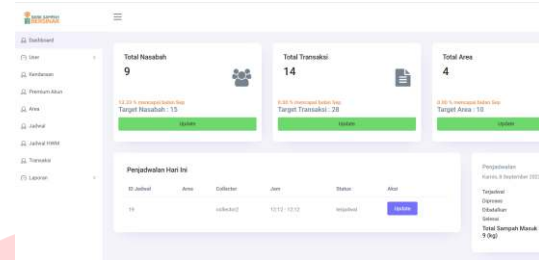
BANK SAMPAH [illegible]

Dashboard
User
Kemitraan
Premium Akun
Area
Jadwal
Jadwal FMRM
Transaksi
Laporan

Total Nasabah
9
53.33 % mencapai bulan ini
Target Nasabah : 15
Update

Total Transaksi
14
0.00 % mencapai bulan ini
Target Transaksi : 28
Update

Total Area
4
0.00 % mencapai bulan ini
Target Area : 10
Update

Penjadwalan Hari Ini

| ID Jadwal | Area | Collector | Jam | Status | Aksi |
|---|---|---|---|---|---|
| 19 | | collector2 | 12:12 - 12:12 | terjadwal | Update |

Penjadwalan
Kamis, 8 September 202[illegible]
Terjadwal
Diproses
Dibatalkan
Selesai
Total Sampah Masuk
9 (kg)